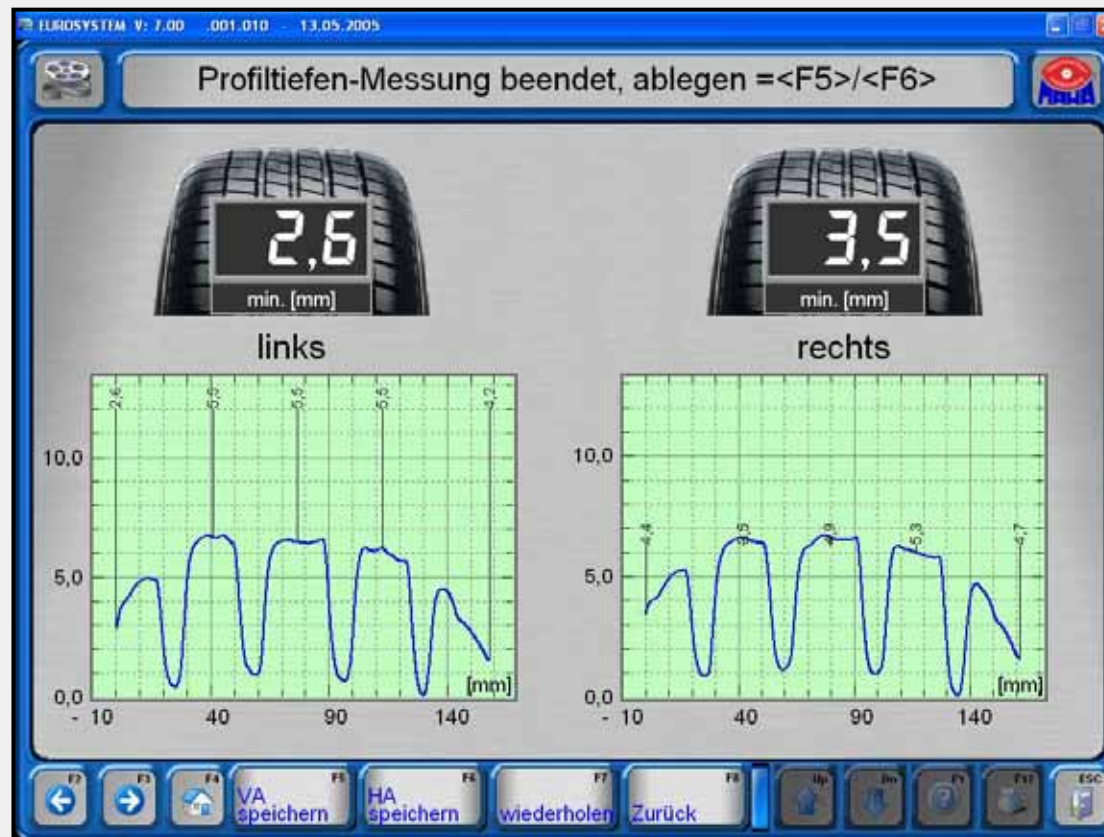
EUROSYSTEM V: 7.00 .001.010 - 13.05.2005

Profiltiefen-Messung beendet, ablegen =<F5>/<F6>

MAHA

2,6
min. [mm]

3,5
min. [mm]

links

rechts

2,6 5,6 5,5 5,6 4,2

10,0
5,0
0,0
- 10 40 90 140
[mm]

4,4 3,5 3,9 5,3 4,7

10,0
5,0
0,0
- 10 40 90 140
[mm]

F2 F3 F4 F5 VA speichern F6 HA speichern F7 wiederholen F8 Zurück Up Dn F1 F12 ESC